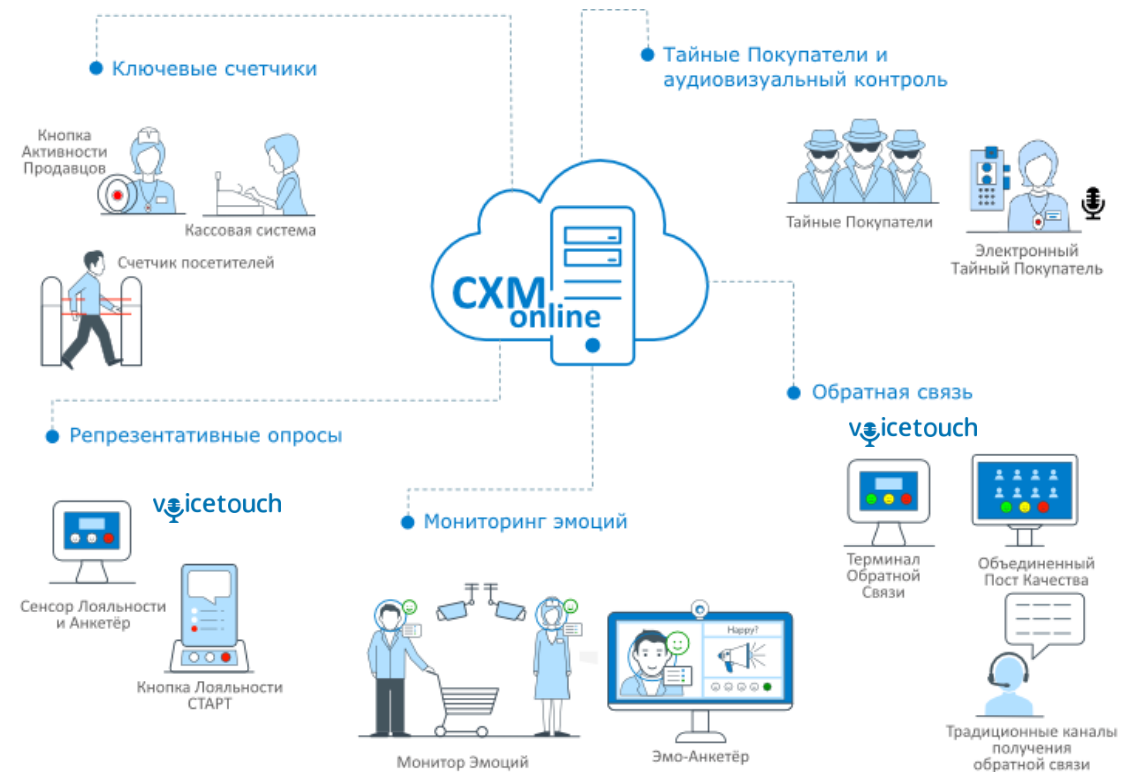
Ключевые счетчики

Кнопка Активности Продавцов

Кассовая система

Счетчик посетителей

Тайные Покупатели и аудиовизуальный контроль

Тайные Покупатели

Электронный Тайный Покупатель

CXM online

Обратная связь

voicetouch

Терминал Обратной Связи

Объединенный Пост Качества

Традиционные каналы получения обратной связи

Репрезентативные опросы

voicetouch

Сенсор Лояльности и Анкетёр

Кнопка Лояльности СТАРТ

Мониторинг эмоций

Монитор Эмоций

Happy?

Эмо-Анкетёр